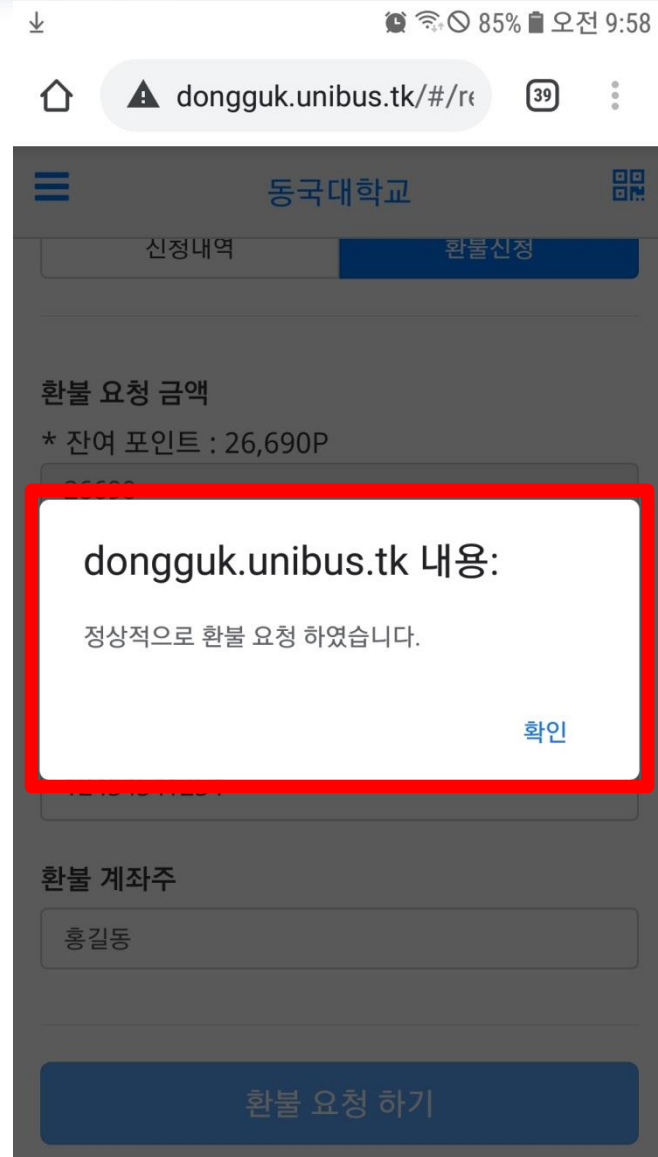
85% 오전 9:58

dongguk.unibus.tk/#/re

39

동국대학교

신청내역

환불신청

환불 요청 금액

* 잔여 포인트 : 26,690P

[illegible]

dongguk.unibus.tk 내용:

정상적으로 환불 요청 하였습니다.

확인

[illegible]

환불 계좌주

홍길동

환불 요청 하기